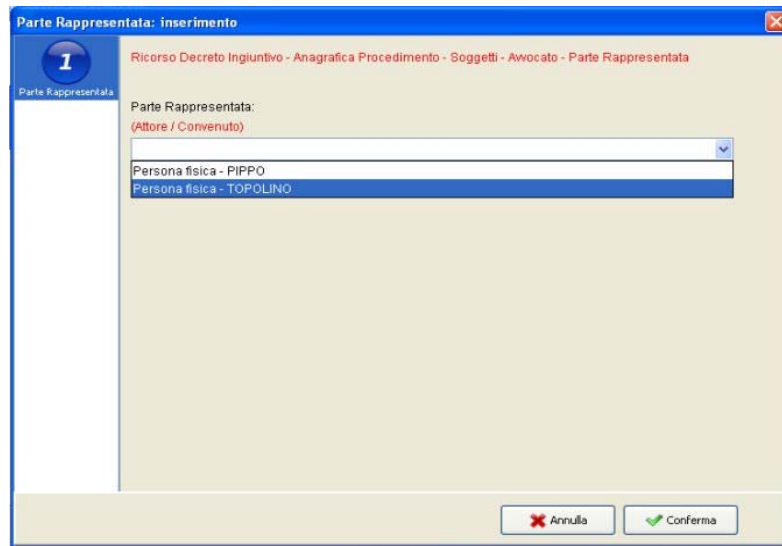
Parte Rappresentata: inserimento

1

Parte Rappresentata

Ricorso Decreto Ingiuntivo - Anagrafica Procedimento - Soggetti - Avvocato - Parte Rappresentata

Parte Rappresentata:
(Attore / Convenuto)

Persona fisica - PIPPO
Persona fisica - TOPOLINO

Annulla
Conferma